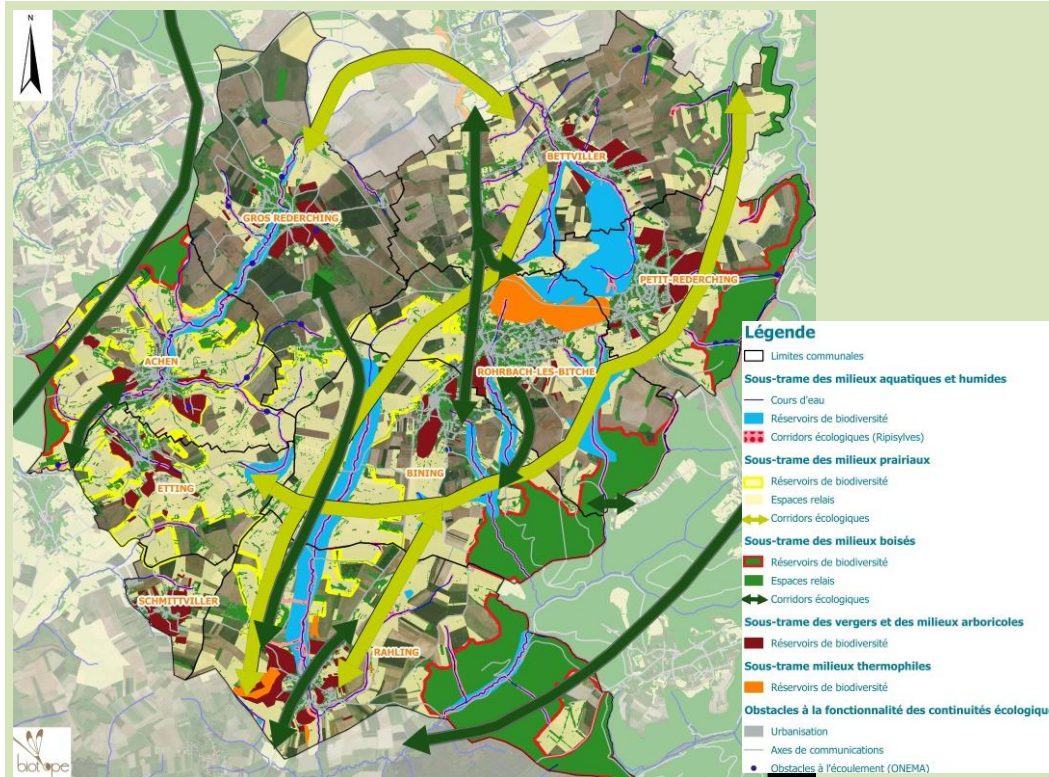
N

BETTVILLER
GROS REDERCHING
PETIT-REDERCHING
ACHEN
ROHRBACH-LES-BITCHE
BINING
ETTING
SCHMITTVILLER
RAHLING

biotope

Légende
Limites communales
Sous-trame des milieux aquatiques et humides
Cours d'eau
Réservoirs de biodiversité
Corridors écologiques (Ripisylves)
Sous-trame des milieux prairiaux
Réservoirs de biodiversité
Espaces relais
Corridors écologiques
Sous-trame des milieux boisés
Réservoirs de biodiversité
Espaces relais
Corridors écologiques
Sous-trame des vergers et des milieux arboricoles
Réservoirs de biodiversité
Sous-trame milieux thermophiles
Réservoirs de biodiversité
Obstacles à la fonctionnalité des continuités écologique
Urbanisation
Axes de communications
Obstacles à l'écoulement (ONEMA)